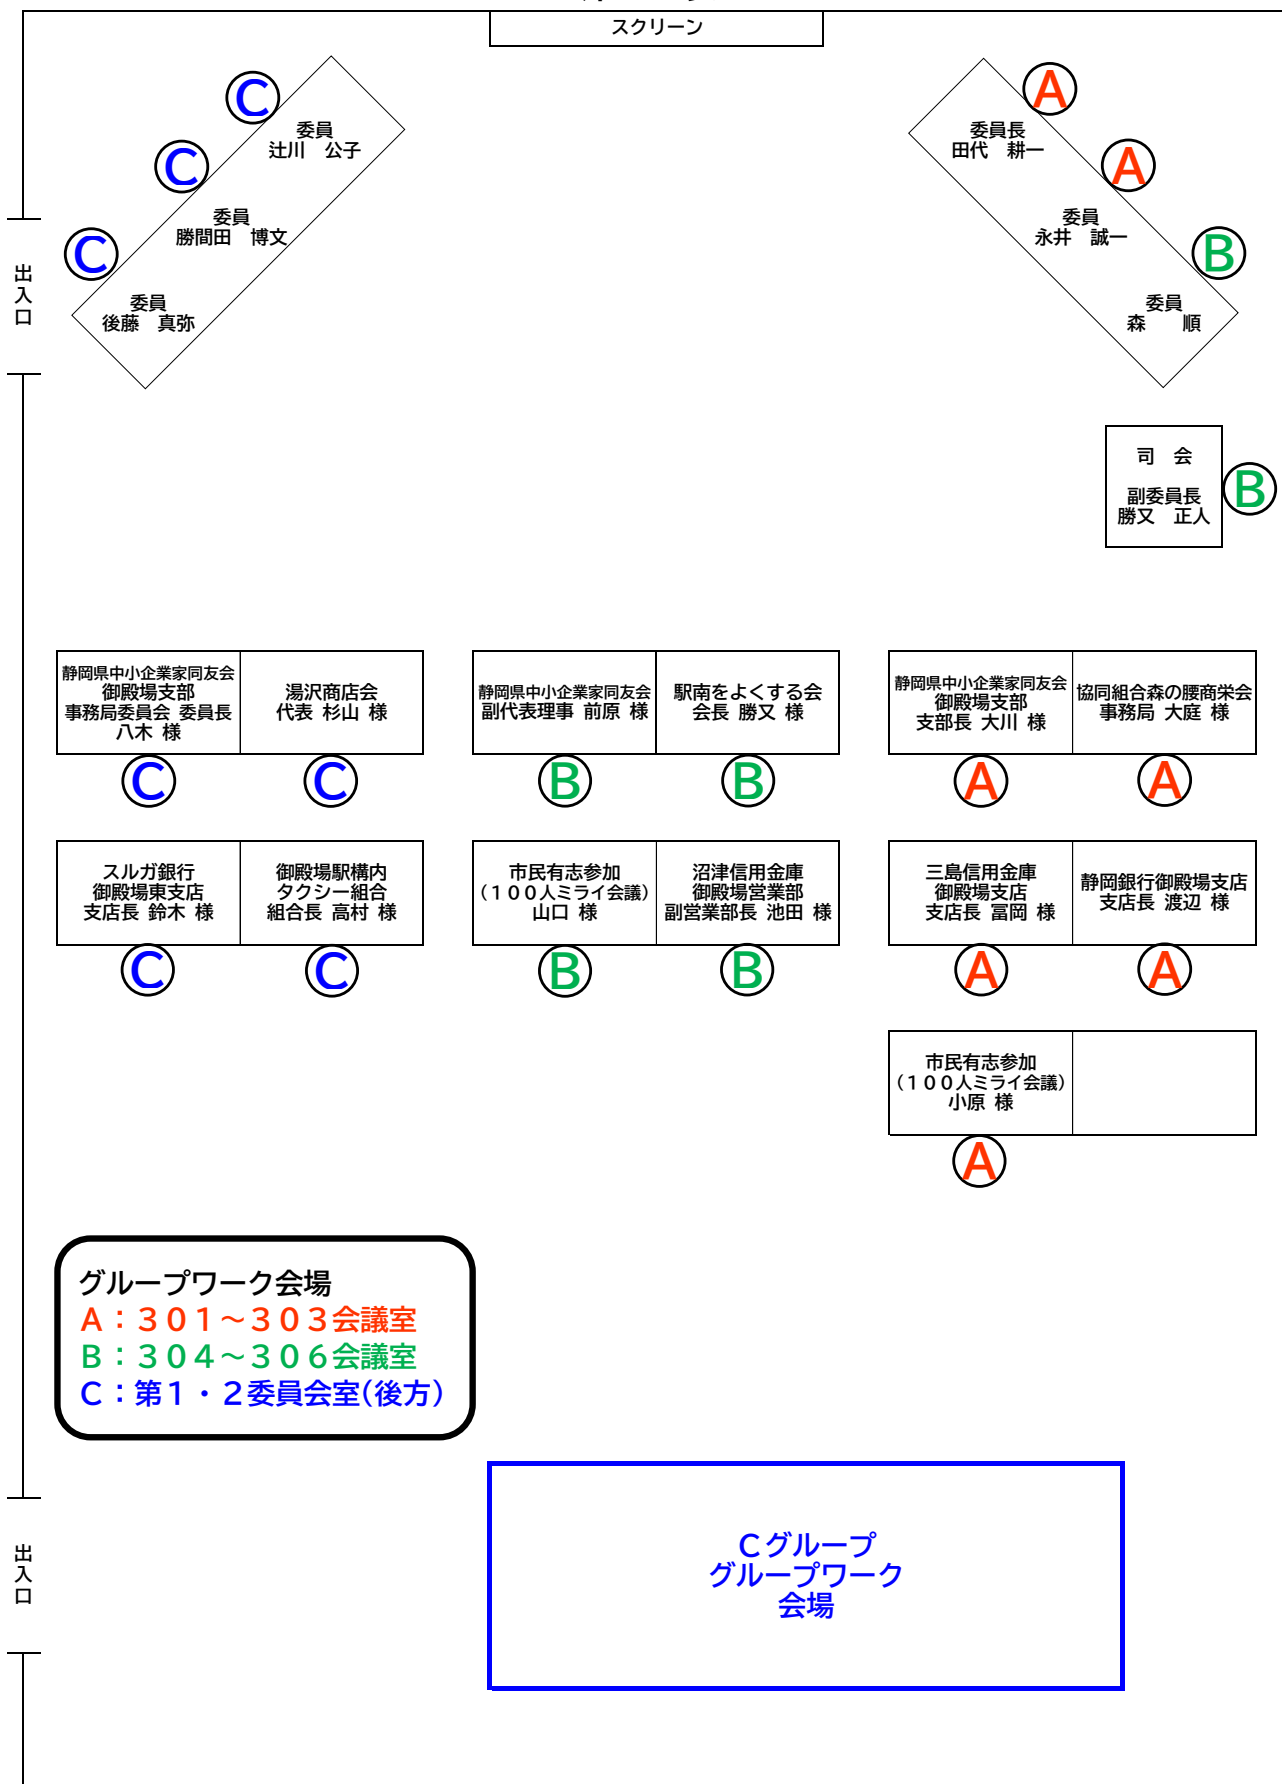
スクリーン

C
委員
辻川　公子
C
委員
勝間田　博文
C
委員
後藤　真弥

A
委員長
田代　耕一
A
委員
永井　誠一
B
委員
森　　順

出入口

司　会
副委員長
勝又　正人
B

| 静岡県中小企業家同友会 御殿場支部 事務局委員会 委員長 八木 様 | 湯沢商店会 代表 杉山 様 |
|---|---|

C C

| 静岡県中小企業家同友会 副代表理事 前原 様 | 駅南をよくする会 会長 勝又 様 |
|---|---|

B B

| 静岡県中小企業家同友会 御殿場支部 支部長 大川 様 | 協同組合森の腰商栄会 事務局 大庭 様 |
|---|---|

A A

| スルガ銀行 御殿場東支店 支店長 鈴木 様 | 御殿場駅構内 タクシー組合 組合長 高村 様 |
|---|---|

C C

| 市民有志参加 （１００人ミライ会議） 山口 様 | 沼津信用金庫 御殿場営業部 副営業部長 池田 様 |
|---|---|

B B

| 三島信用金庫 御殿場支店 支店長 冨岡 様 | 静岡銀行御殿場支店 支店長 渡辺 様 |
|---|---|

A A

| 市民有志参加 （１００人ミライ会議） 小原 様 | |
|---|---|

A

グループワーク会場
A：３０１～３０３会議室
B：３０４～３０６会議室
C：第１・２委員会室(後方)

出入口

Cグループ
グループワーク
会場